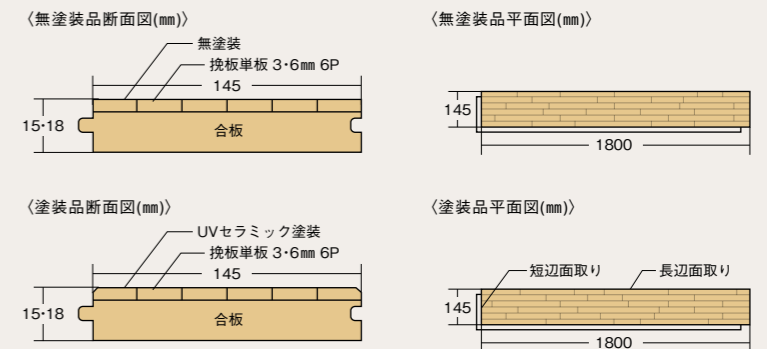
〈無塗装品断面図(㎜)〉

無塗装
挽板単板 3･6㎜ 6P
145
15･18
合板

〈無塗装品平面図(㎜)〉

145
1800

〈塗装品断面図(㎜)〉

UVセラミック塗装
挽板単板 3･6㎜ 6P
145
15･18
合板

〈塗装品平面図(㎜)〉

短辺面取り
長辺面取り
145
1800